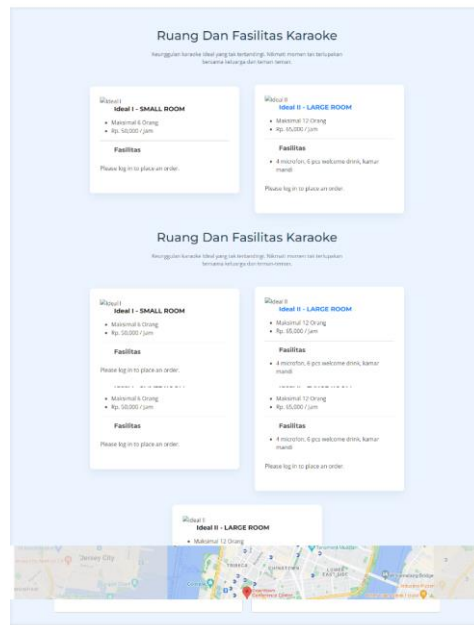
Ruang Dan Fasilitas Karaoke

Keunggulan karaoke Ideal yang tak tertandingi. Nikmati momen tak terlupakan bersama keluarga dan teman-teman.

Ideal I
Ideal I - SMALL ROOM

- Maksimal 6 Orang
- Rp. 50,000 / jam

Fasilitas

Please log in to place an order.

Ideal II
Ideal II - LARGE ROOM

- Maksimal 12 Orang
- Rp. 65,000 / jam

Fasilitas

- 8 microfon, 6 pcs welcome drink, kamar mandi

Please log in to place an order.

Ruang Dan Fasilitas Karaoke

Keunggulan karaoke Ideal yang tak tertandingi. Nikmati momen tak terlupakan bersama keluarga dan teman-teman.

Ideal I
Ideal I - SMALL ROOM

- Maksimal 6 Orang
- Rp. 50,000 / jam

Fasilitas

Please log in to place an order.

- Maksimal 6 Orang
- Rp. 50,000 / jam

Fasilitas

Please log in to place an order.

Ideal II
Ideal II - LARGE ROOM

- Maksimal 12 Orang
- Rp. 65,000 / jam

Fasilitas

- 8 microfon, 6 pcs welcome drink, kamar mandi

- Maksimal 12 Orang
- Rp. 65,000 / jam

Fasilitas

- 8 microfon, 6 pcs welcome drink, kamar mandi

Please log in to place an order.

Ideal II
Ideal II - LARGE ROOM

- Maksimal 12 Orang

Jersey City
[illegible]